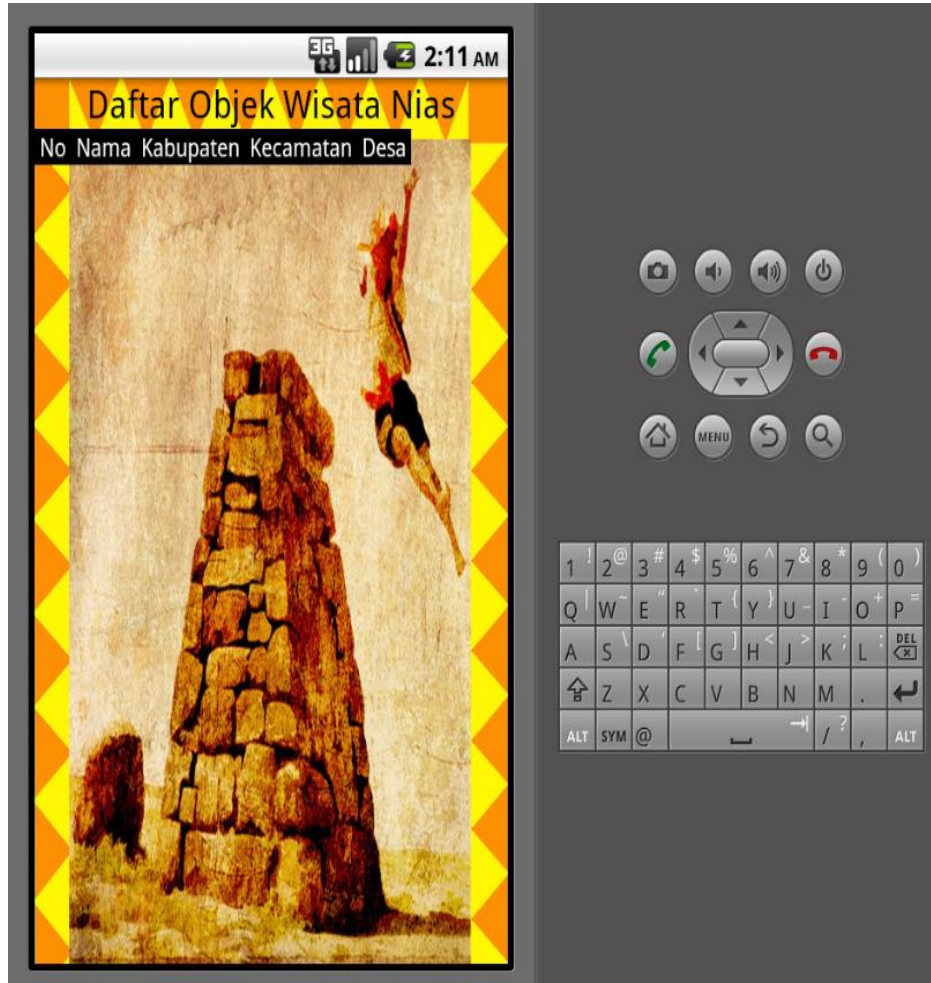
3G 2:11 AM

Daftar Objek Wisata Nias

No Nama Kabupaten Kecamatan Desa

MENU

1 ! 2 @ 3 # 4 $ 5 % 6 ^ 7 & 8 * 9 ( 0 )
Q W ~ E " R ` T { Y } U - I O + P =
A S \ D ' F [ G ] H < J > K ; L : DEL
Z X C V B N M .
ALT SYM @ / ? , ALT